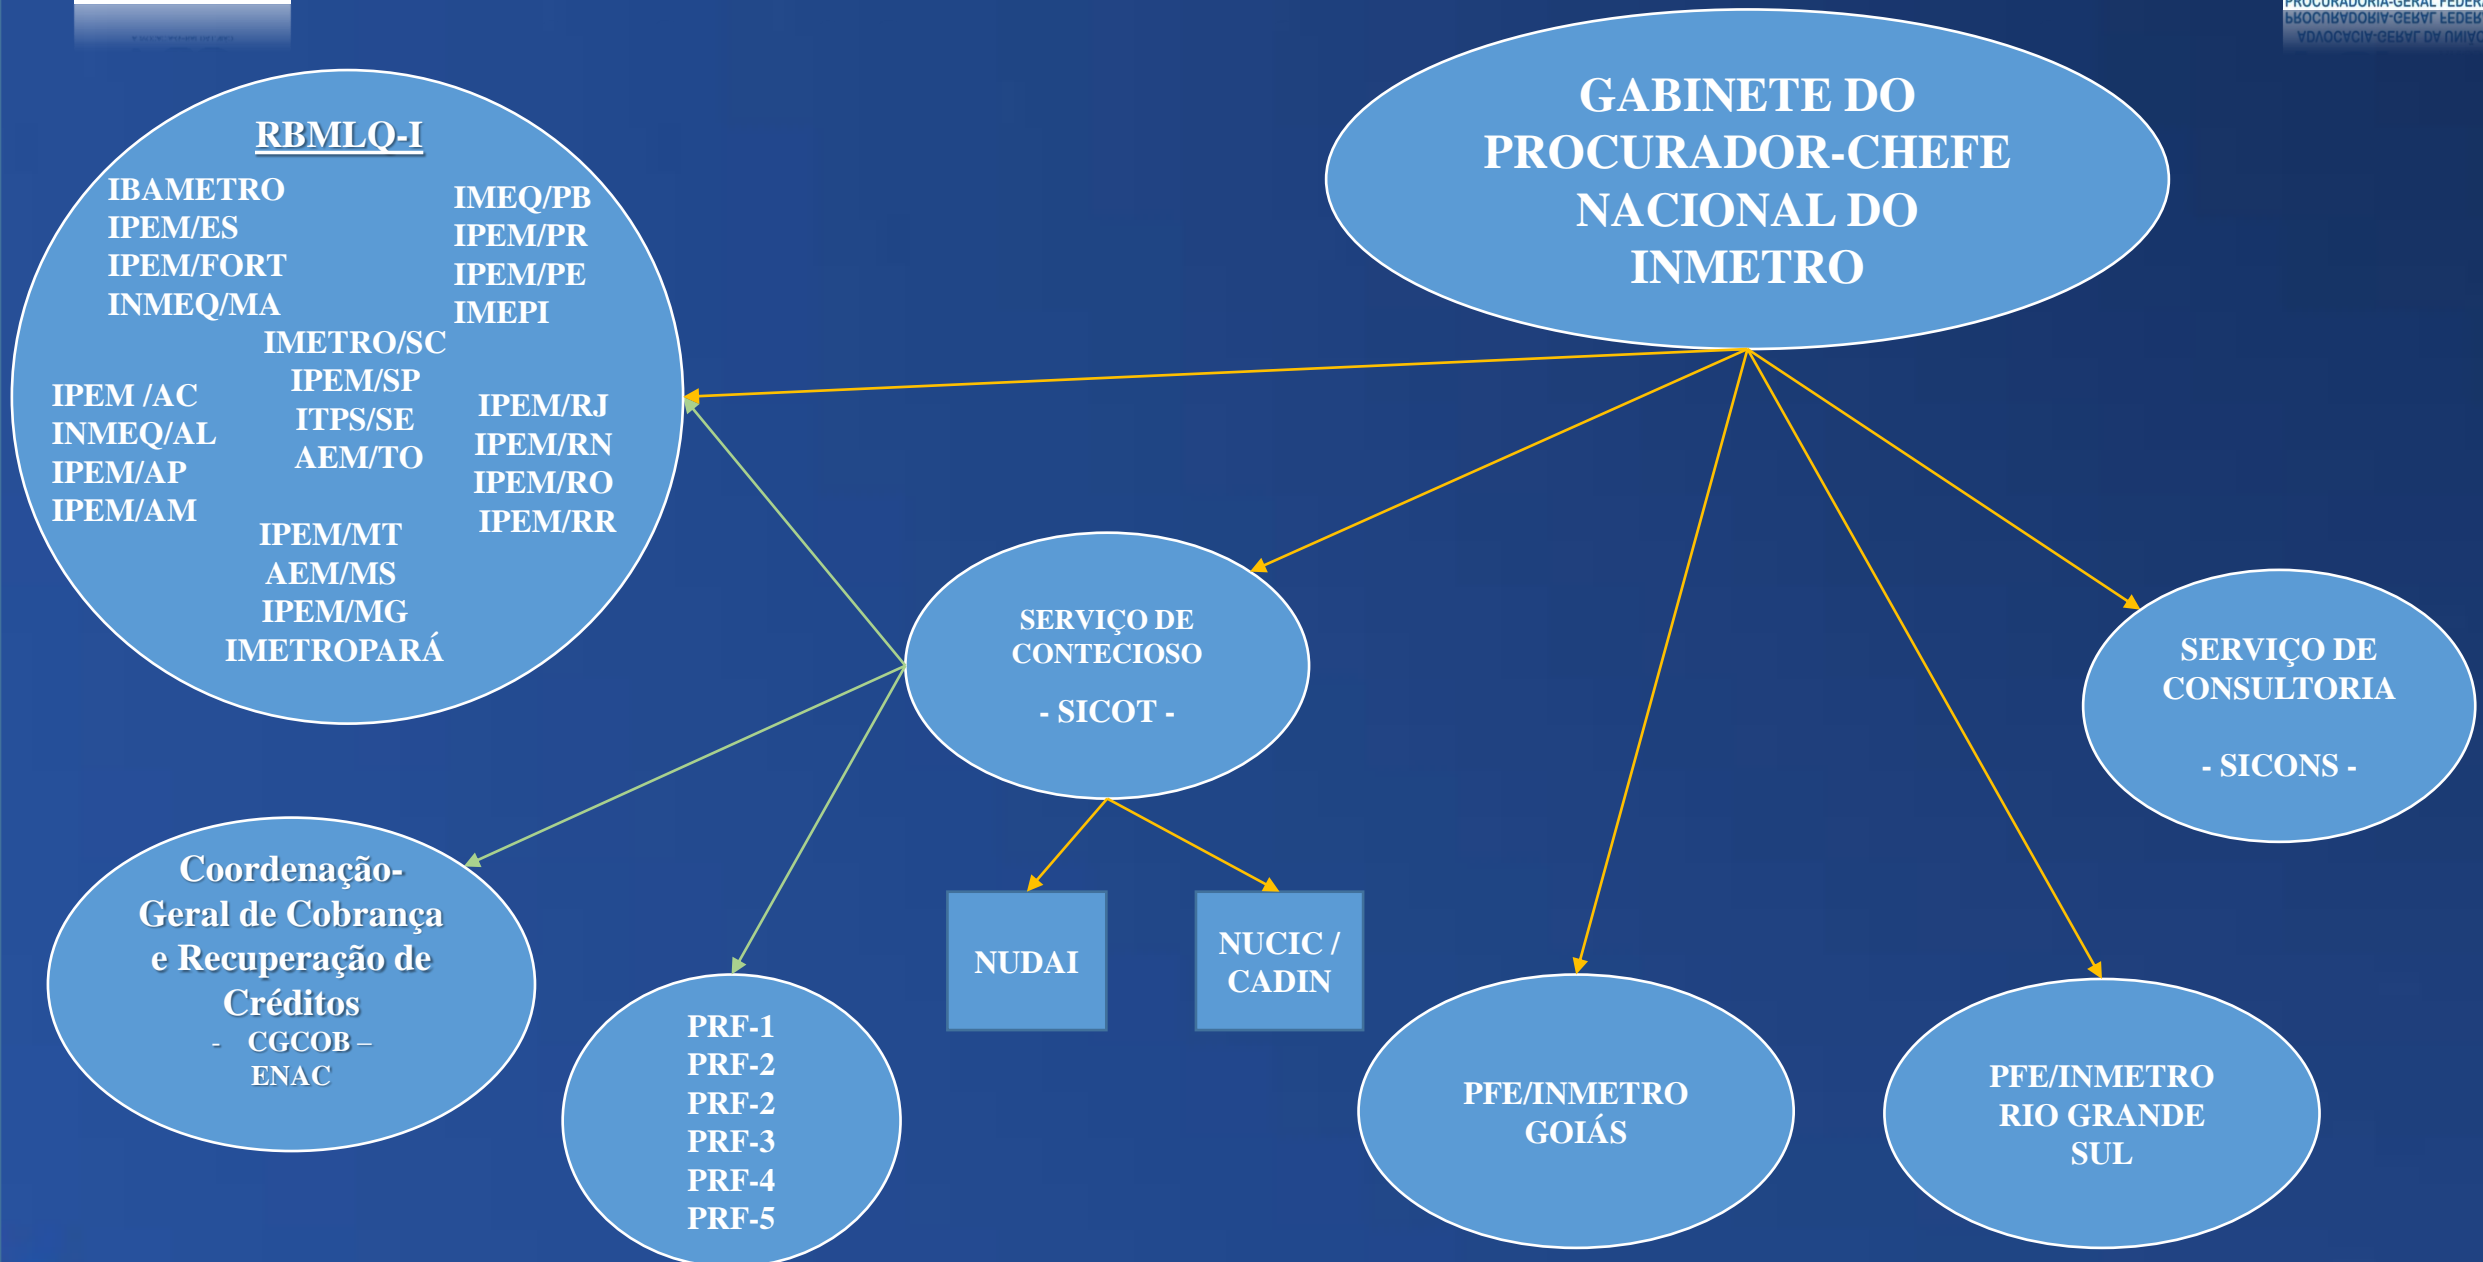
PROCURADORIA-GERAL FEDER
ADVOCACIA-GERAL DA UNIÃO

GABINETE DO PROCURADOR-CHEFE NACIONAL DO INMETRO

RBMLQ-I

IBAMETRO
IPEM/ES
IPEM/FORT
INMEQ/MA

IMEQ/PB
IPEM/PR
IPEM/PE
IMEPI

IMETRO/SC
IPEM/SP
ITPS/SE
AEM/TO

IPEM /AC
INMEQ/AL
IPEM/AP
IPEM/AM

IPEM/RJ
IPEM/RN
IPEM/RO
IPEM/RR

IPEM/MT
AEM/MS
IPEM/MG
IMETROPARÁ

SERVIÇO DE CONTECIOSO

- SICOT -

SERVIÇO DE CONSULTORIA

- SICONS -

Coordenação-Geral de Cobrança e Recuperação de Créditos
- CGCOB –
ENAC

NUDAI

NUCIC / CADIN

PRF-1
PRF-2
PRF-2
PRF-3
PRF-4
PRF-5

PFE/INMETRO GOIÁS

PFE/INMETRO RIO GRANDE SUL